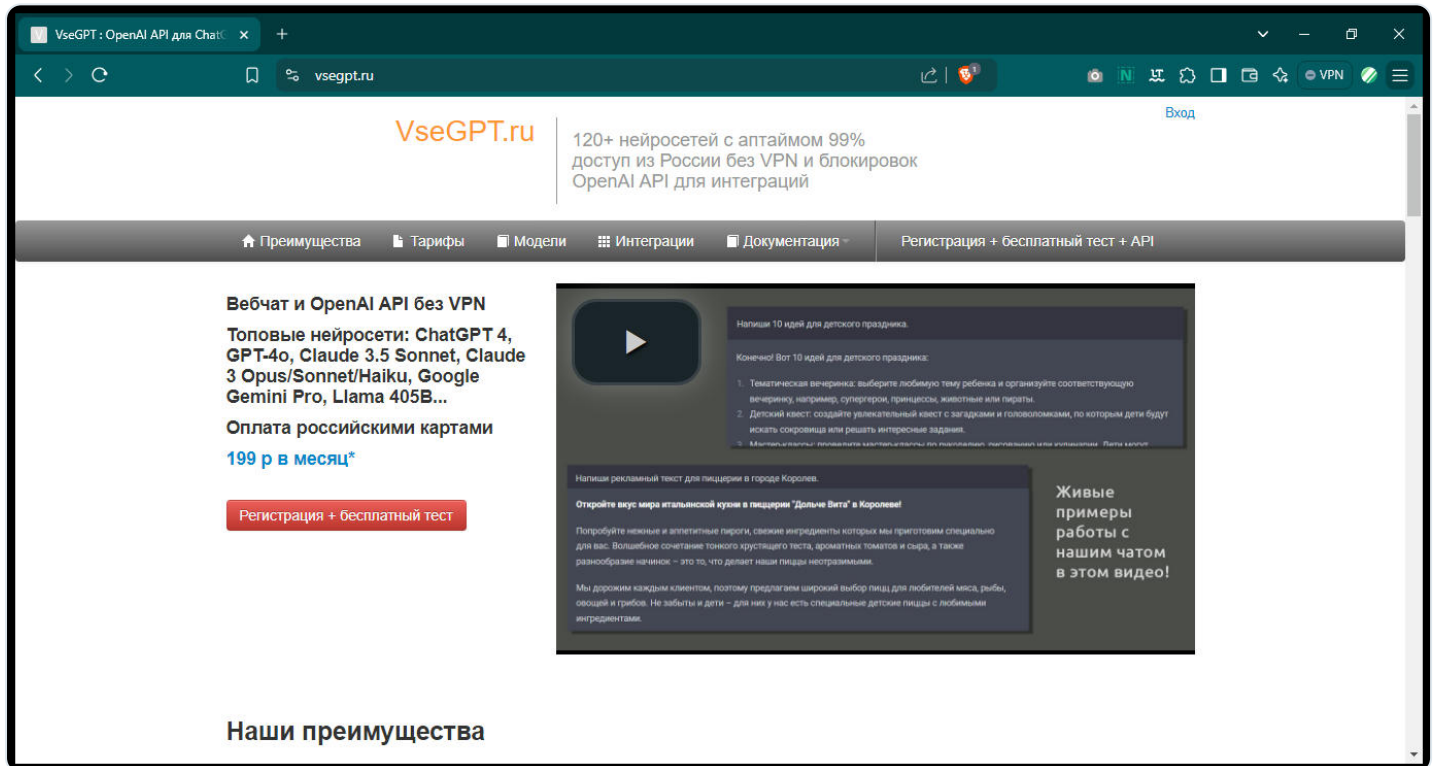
VseGPT : OpenAI API для ChatG

vsegpt.ru

VPN

Вход

VseGPT.ru

120+ нейросетей с аптаймом 99%
доступ из России без VPN и блокировок
OpenAI API для интеграций

Преимущества Тарифы Модели Интеграции Документация Регистрация + бесплатный тест + API

Вебчат и OpenAI API без VPN

Топовые нейросети: ChatGPT 4, GPT-4o, Claude 3.5 Sonnet, Claude 3 Opus/Sonnet/Haiku, Google Gemini Pro, Llama 405B...

Оплата российскими картами

199 р в месяц*

Регистрация + бесплатный тест

Напиши 10 идей для детского праздника.

Конечно! Вот 10 идей для детского праздника:

1. Тематическая вечеринка: выберите любимую тему ребенка и организуйте соответствующую вечеринку, например, супергерои, принцессы, животные или пираты.
2. Детский квест: создайте увлекательный квест с загадками и головоломками, по которым дети будут искать сокровища или решать интересные задания.
3. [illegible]

Напиши рекламный текст для пиццерии в городе Королев.

Откройте вкус мира итальянской кухни в пиццерии "Дольче Вита" в Королеве!

Попробуйте нежные и аппетитные пироги, свежие ингредиенты которых мы приготовим специально для вас. Волшебное сочетание тонкого хрустящего теста, ароматных томатов и сыра, а также разнообразие начинок – это то, что делает наши пиццы неотразимыми.

Мы дорожим каждым клиентом, поэтому предлагаем широкий выбор пицц для любителей мяса, рыбы, овощей и грибов. Не забыты и дети – для них у нас есть специальные детские пиццы с любимыми ингредиентами.

Живые примеры работы с нашим чатом в этом видео!

Наши преимущества